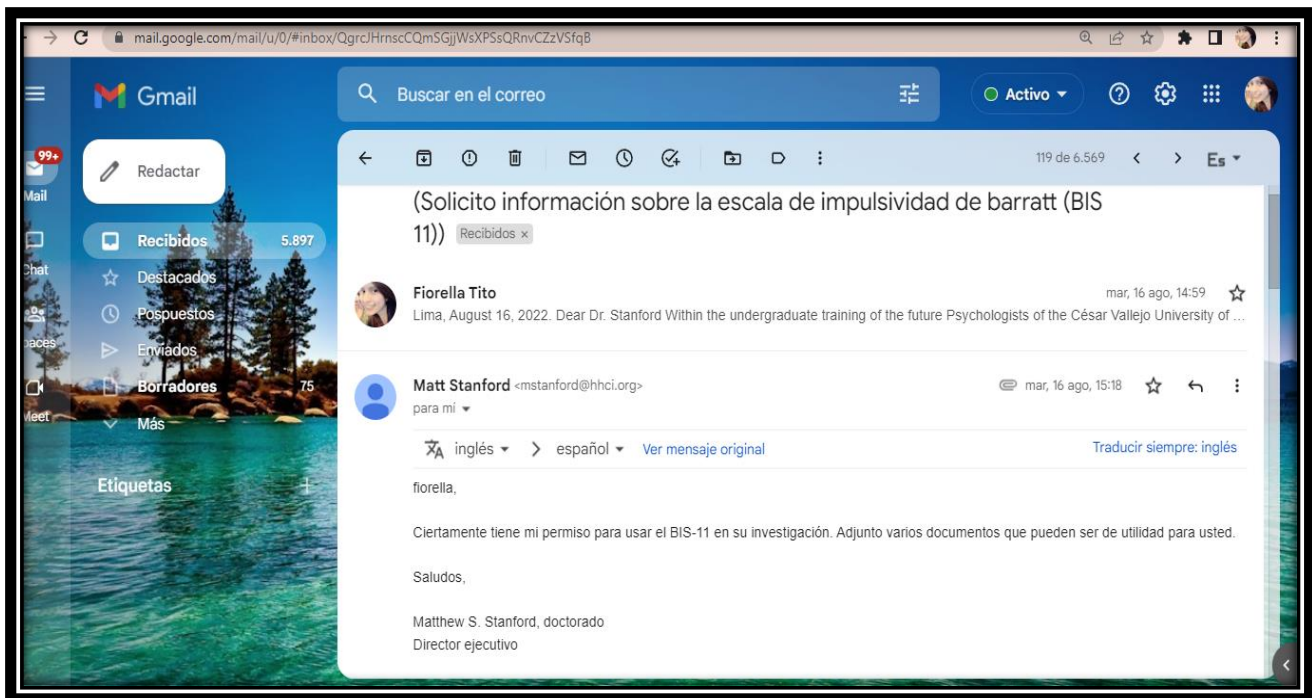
mail.google.com/mail/u/0/#inbox/QgrcJHrnscCQmSGjjWsXPSsQRnvCZzVSfqB

Gmail

Buscar en el correo

Activo

99+
Mail

Chat

Spaces

Meet

Redactar

Recibidos 5.897
Destacados
Pospuestos
Enviados
Borradores 75
Más

Etiquetas +

119 de 6.569

Es

(Solicito información sobre la escala de impulsividad de barratt (BIS 11)) Recibidos ×

Fiorella Tito
mar, 16 ago, 14:59
Lima, August 16, 2022. Dear Dr. Stanford Within the undergraduate training of the future Psychologists of the César Vallejo University of ...

Matt Stanford <mstanford@hhci.org>
mar, 16 ago, 15:18
para mí

inglés > español Ver mensaje original
Traducir siempre: inglés

fiorella,

Ciertamente tiene mi permiso para usar el BIS-11 en su investigación. Adjunto varios documentos que pueden ser de utilidad para usted.

Saludos,

Matthew S. Stanford, doctorado
Director ejecutivo